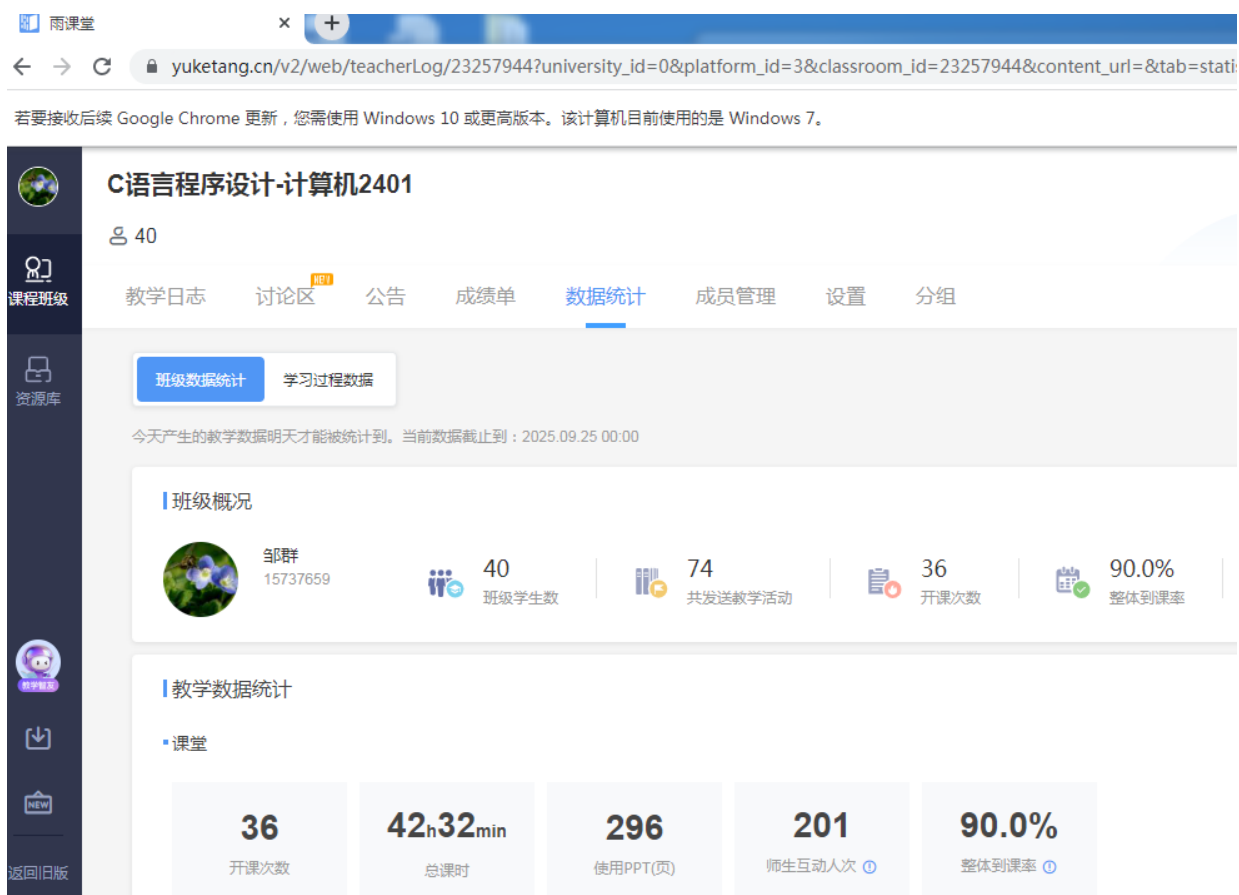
雨课堂

yuketang.cn/v2/web/teacherLog/23257944?university_id=0&platform_id=3&classroom_id=23257944&content_url=&tab=stati

若要接收后续 Google Chrome 更新，您需使用 Windows 10 或更高版本。该计算机目前使用的是 Windows 7。

课程班级

资源库

教学智友

NEW

返回旧版

C语言程序设计-计算机2401

40

教学日志　讨论区 NEW　公告　成绩单　数据统计　成员管理　设置　分组

班级数据统计　学习过程数据

今天产生的教学数据明天才能被统计到。当前数据截止到：2025.09.25 00:00

班级概况

邹群
15737659

40
班级学生数

74
共发送教学活动

36
开课次数

90.0%
整体到课率

教学数据统计

课堂

| 36 | 42h32min | 296 | 201 | 90.0% |
|---|---|---|---|---|
| 开课次数 | 总课时 | 使用PPT(页) | 师生互动人次 | 整体到课率 |